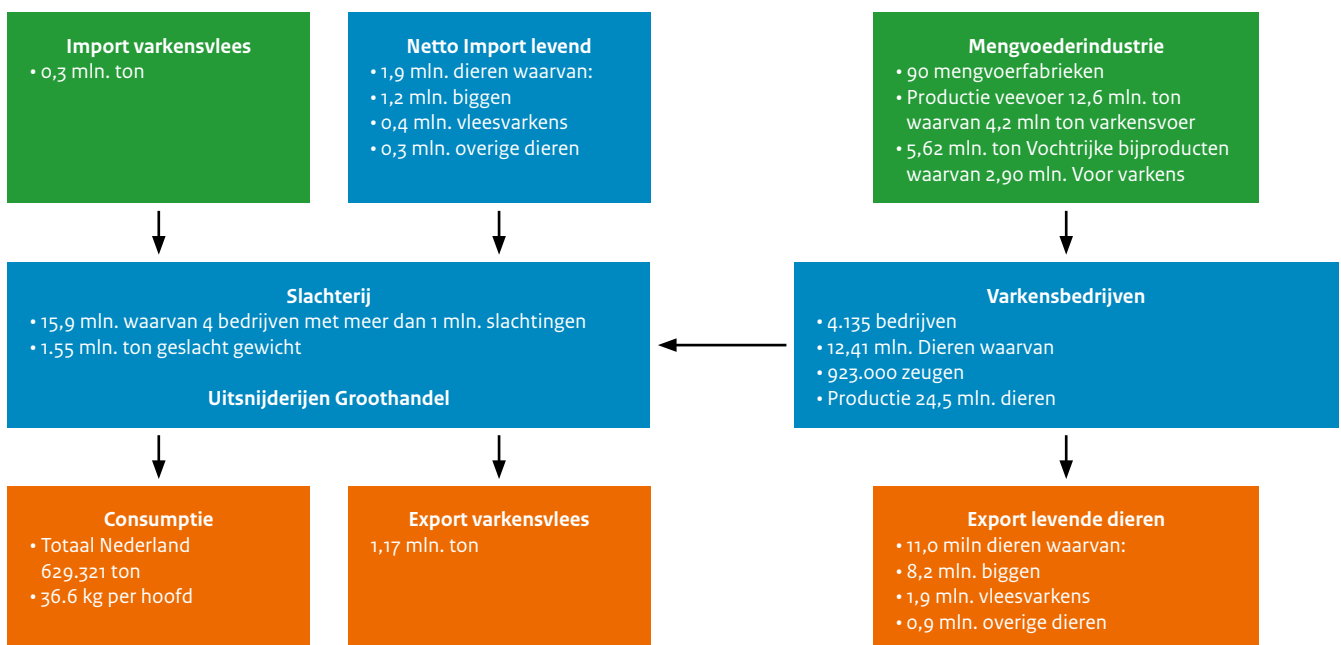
Import varkensvlees
• 0,3 mln. ton

Netto Import levend
• 1,9 mln. dieren waarvan:
• 1,2 mln. biggen
• 0,4 mln. vleesvarkens
• 0,3 mln. overige dieren

Mengvoederindustrie
• 90 mengvoerfabrieken
• Productie veevoer 12,6 mln. ton waarvan 4,2 mln ton varkensvoer
• 5,62 mln. ton Vochtrijke bijproducten waarvan 2,90 mln. Voor varkens

Slachterij
• 15,9 mln. waarvan 4 bedrijven met meer dan 1 mln. slachtingen
• 1.55 mln. ton geslacht gewicht

Uitsnijderijen Groothandel

Varkensbedrijven
• 4.135 bedrijven
• 12,41 mln. Dieren waarvan
• 923.000 zeugen
• Productie 24,5 mln. dieren

Consumptie
• Totaal Nederland 629.321 ton
• 36.6 kg per hoofd

Export varkensvlees
1,17 mln. ton

Export levende dieren
• 11,0 miln dieren waarvan:
• 8,2 mln. biggen
• 1,9 mln. vleesvarkens
• 0,9 mln. overige dieren